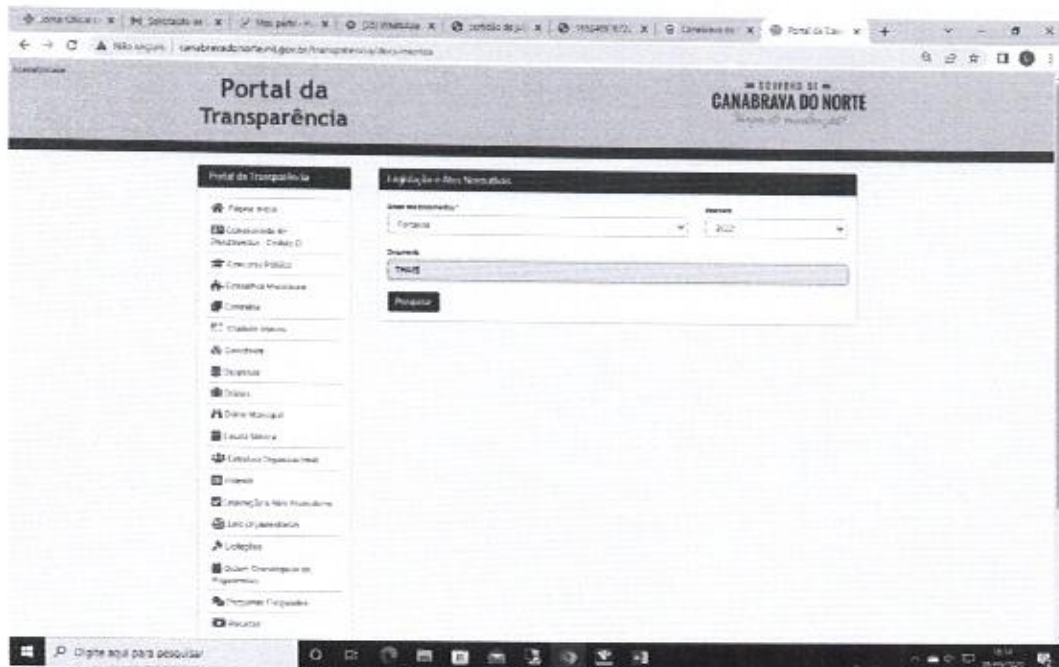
Não seguro | canabravadonorte.mt.gov.br/transparencia/documentos

Portal da Transparência

GOVERNO DE CANABRAVA DO NORTE

Portal da Transparência

Página Inicial

Acessibilidade

Concurso Público

Conselhos Municipais

Contratos

Covid-19

Despesas

Diárias

Diário Municipal

Estrutura Organizacional

Legislação e Atos Normativos

Licitações

Perguntas Frequentes

Receitas

Legislação e Atos Normativos

Tipo de Documento *

Portaria

Exercício

2022

Pesquisar

Digite aqui para pesquisar